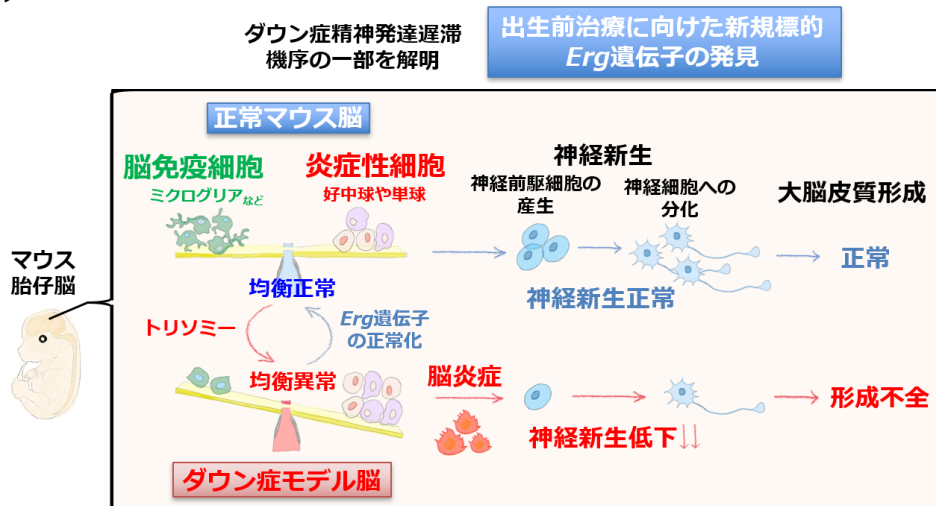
ダウン症精神発達遅滞機序の一部を解明

出生前治療に向けた新規標的 *Erg*遺伝子の発見

正常マウス脳

脳免疫細胞
ミクログリアなど

炎症性細胞
好中球や単球

神経新生

神経前駆細胞の産生

神経細胞への分化

大脳皮質形成

正常

神経新生正常

マウス胎仔脳

均衡正常

トリソミー

*Erg*遺伝子の正常化

均衡異常

脳炎症

形成不全

神経新生低下↓↓

ダウン症モデル脳